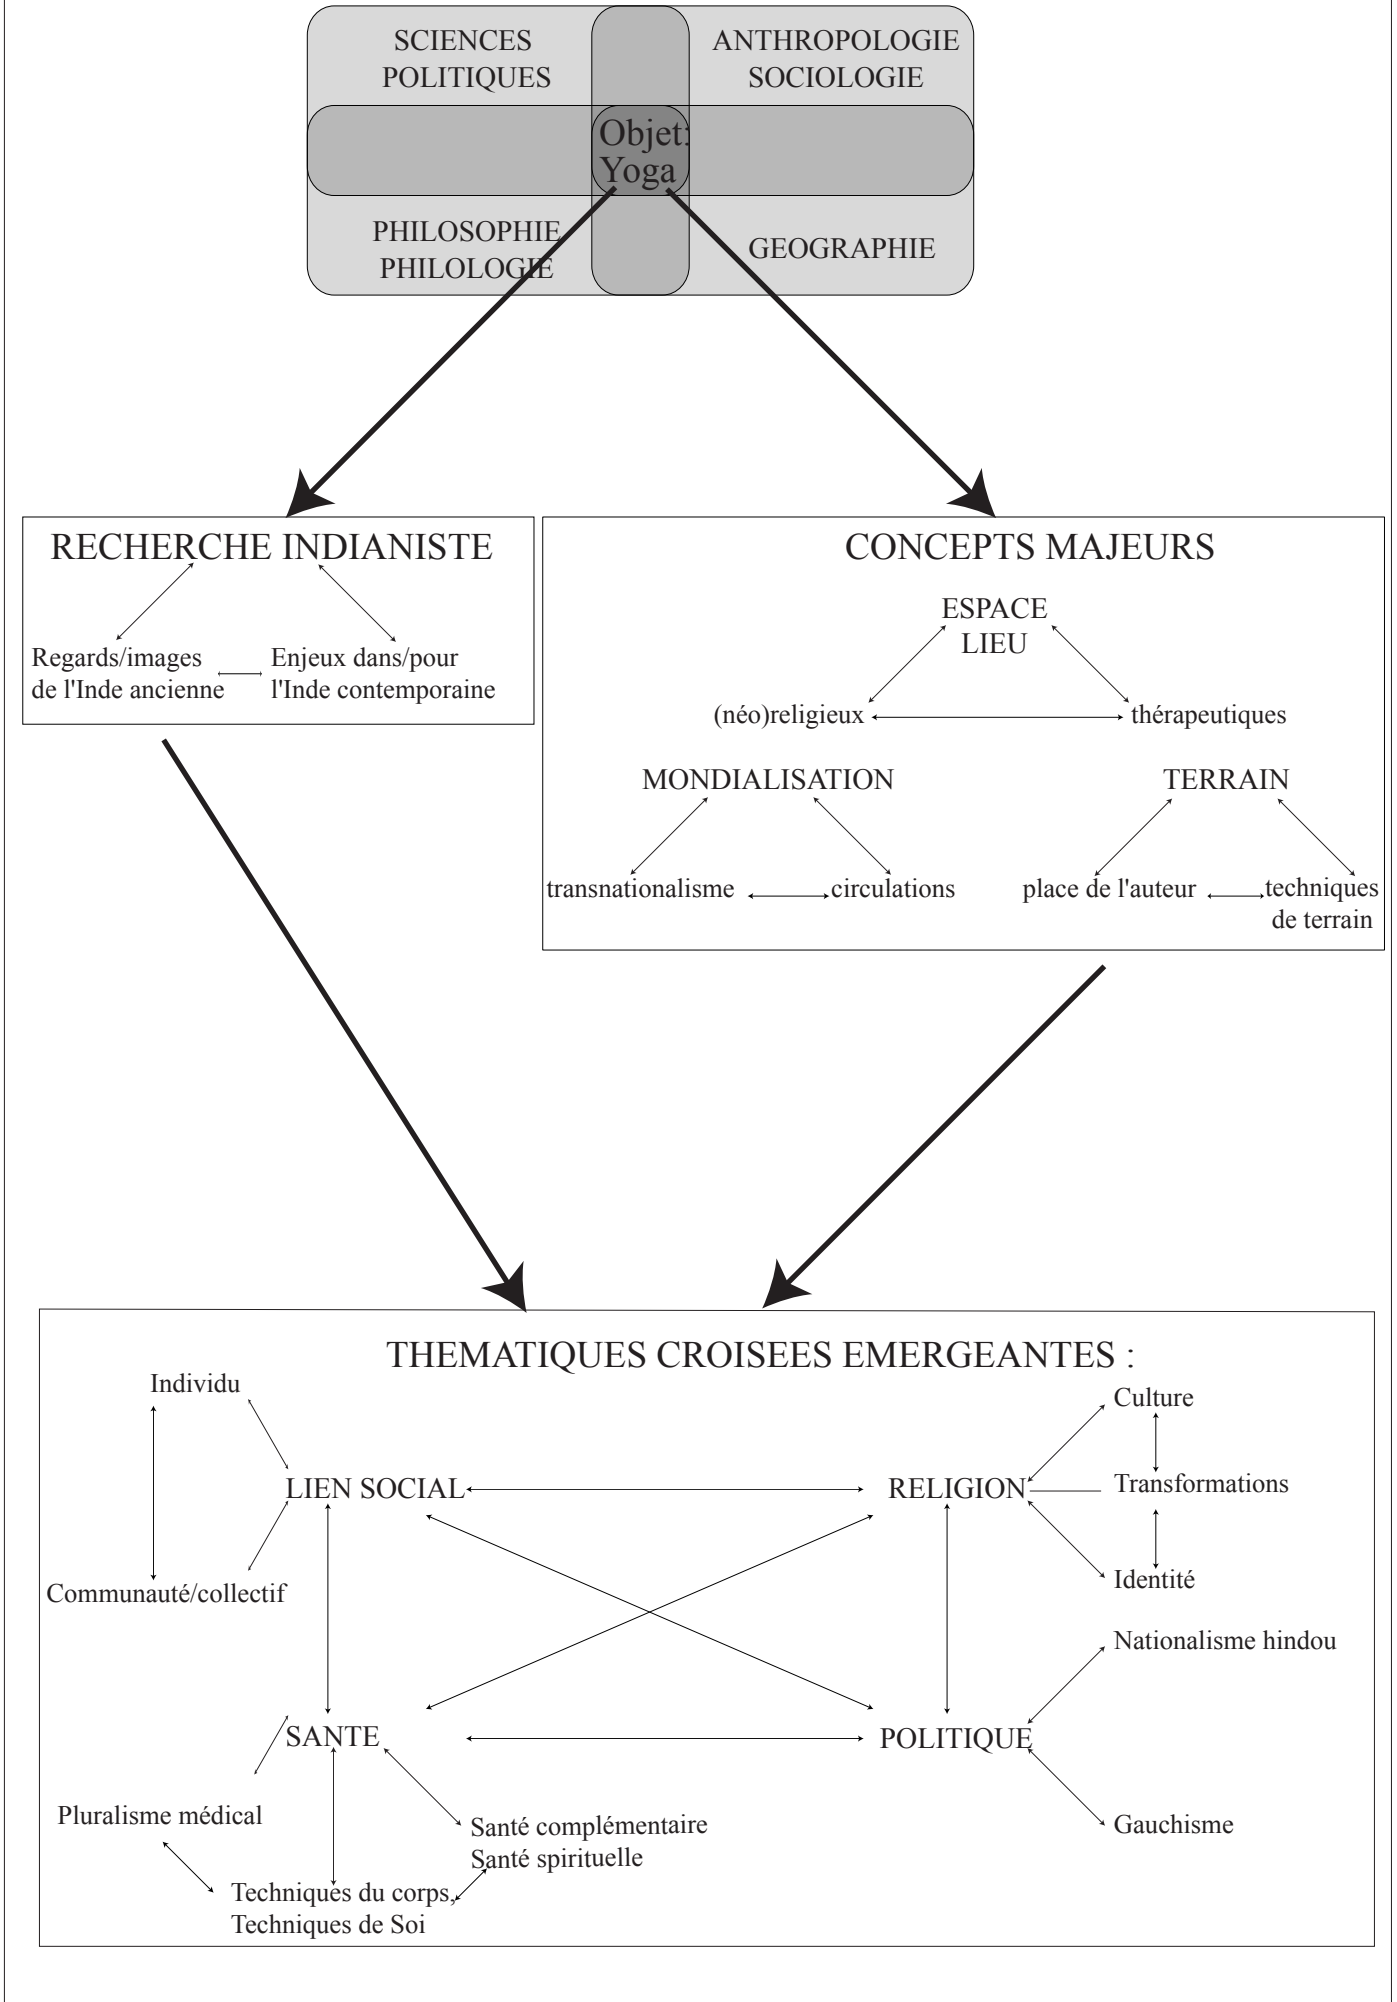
SCIENCES POLITIQUES

ANTHROPOLOGIE SOCIOLOGIE

Objet: Yoga

PHILOSOPHIE PHILOLOGIE

GEOGRAPHIE

RECHERCHE INDIANISTE

Regards/images de l'Inde ancienne

Enjeux dans/pour l'Inde contemporaine

CONCEPTS MAJEURS

ESPACE LIEU

(néo)religieux

thérapeutiques

MONDIALISATION

transnationalisme

circulations

TERRAIN

place de l'auteur

techniques de terrain

THEMATIQUES CROISEES EMERGEANTES :

Individu

LIEN SOCIAL

Communauté/collectif

RELIGION

Culture

Transformations

Identité

Nationalisme hindou

SANTE

POLITIQUE

Gauchisme

Pluralisme médical

Santé complémentaire
Santé spirituelle

Techniques du corps,
Techniques de Soi